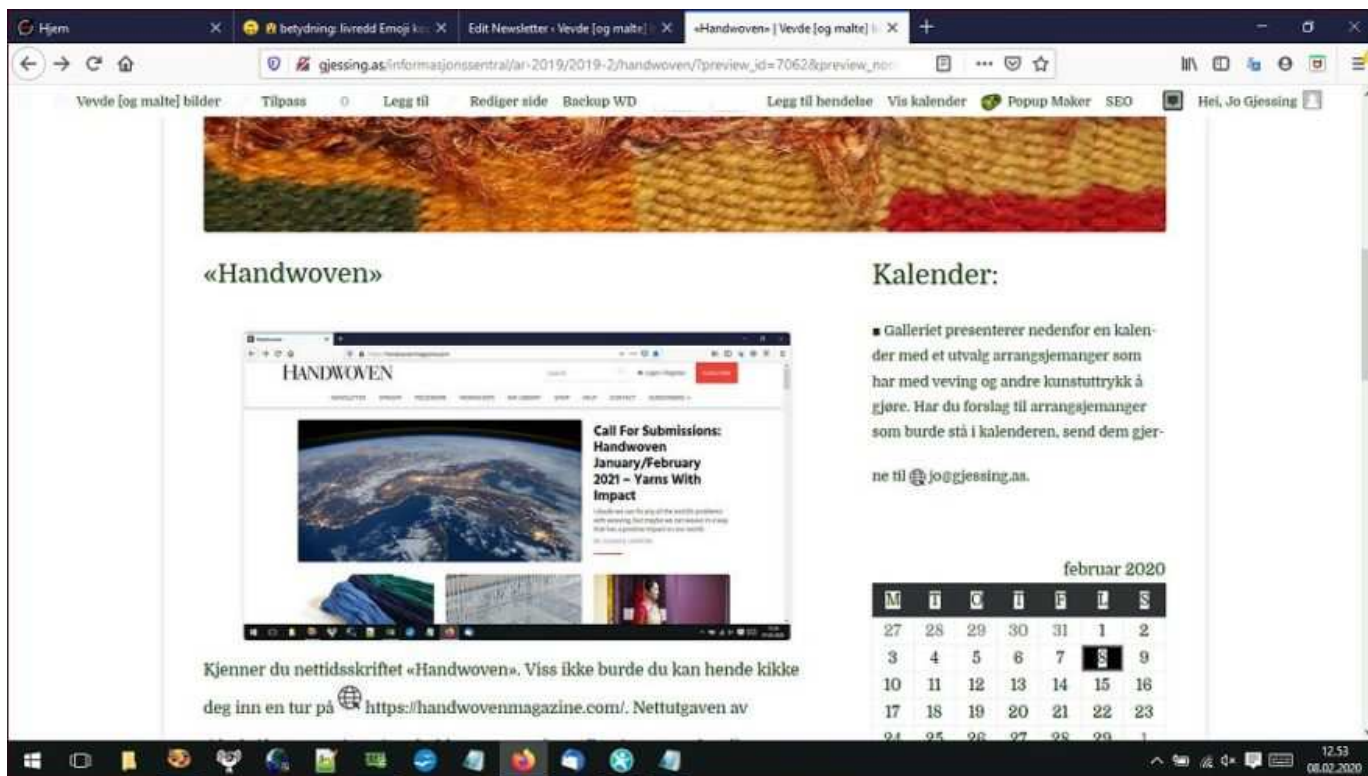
Hjem
betydning: livredd Emoji ke
Edit Newsletter ‹ Vevde [og malte]
«Handwoven» | Vevde [og malte]
gjessing.as/informasjonssentral/ar-2019/2019-2/handwoven/?preview_id=7062&preview_no
Vevde [og malte] bilder Tilpass 0 Legg til Rediger side Backup WD Legg til hendelse Vis kalender Popup Maker SEO Hei, Jo Gjessing

«Handwoven»

HANDWOVEN
Call For Submissions: Handwoven January/February 2021 – Yarns With Impact

Kjenner du nettidsskriftet «Handwoven». Viss ikke burde du kan hende kikke deg inn en tur på https://handwovenmagazine.com/. Nettutgaven av

Kalender:

■ Galleriet presenterer nedenfor en kalender med et utvalg arrangsjemanger som har med veving og andre kunstuttrykk å gjøre. Har du forslag til arrangsjemanger som burde stå i kalenderen, send dem gjerne til jo@gjessing.as.

februar 2020

| M | T | O | T | F | L | S |
|---|---|---|---|---|---|---|
| 27 | 28 | 29 | 30 | 31 | 1 | 2 |
| 3 | 4 | 5 | 6 | 7 | 8 | 9 |
| 10 | 11 | 12 | 13 | 14 | 15 | 16 |
| 17 | 18 | 19 | 20 | 21 | 22 | 23 |
| 24 | 25 | 26 | 27 | 28 | 29 | 1 |

12.53
08.02.2020